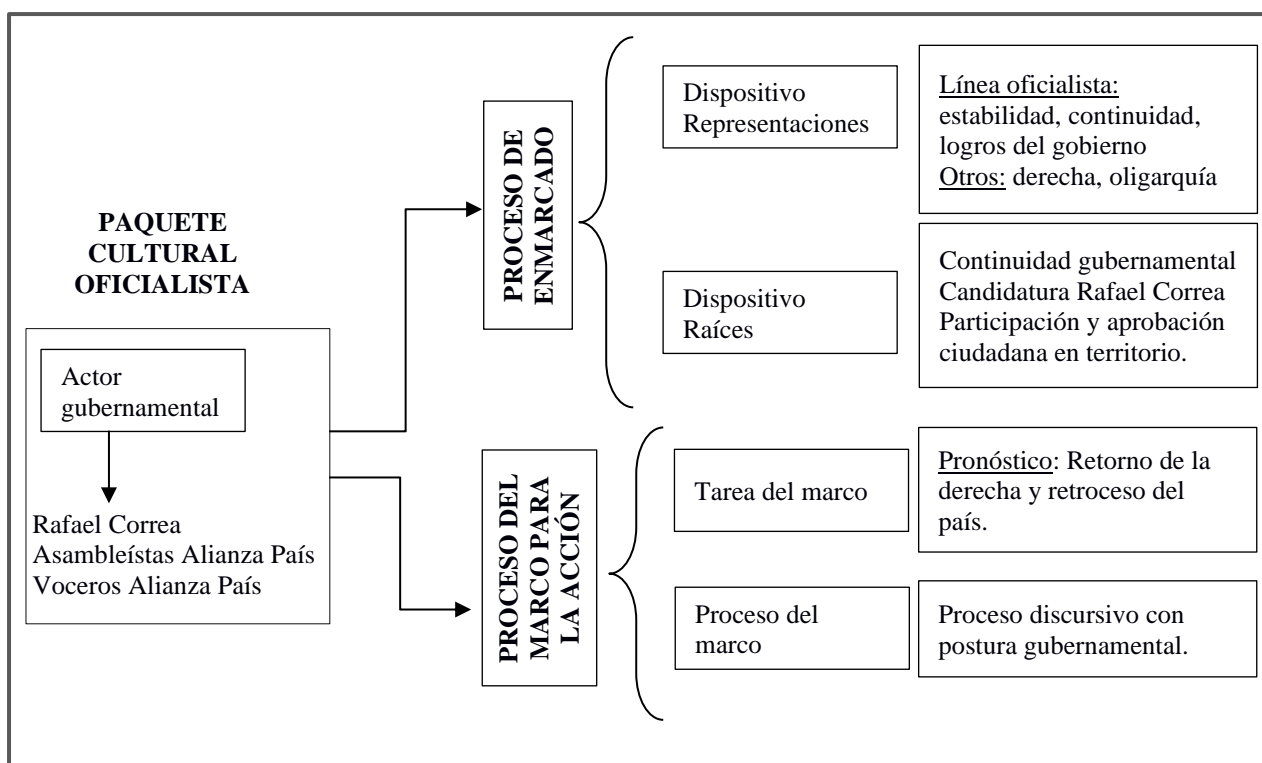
PAQUETE CULTURAL OFICIALISTA

Actor gubernamental

Rafael Correa
Asambleístas Alianza País
Voceros Alianza País

PROCESO DE ENMARCADO

Dispositivo Representaciones

Línea oficialista: estabilidad, continuidad, logros del gobierno
Otros: derecha, oligarquía

Dispositivo Raíces

Continuidad gubernamental
Candidatura Rafael Correa
Participación y aprobación ciudadana en territorio.

PROCESO DEL MARCO PARA LA ACCIÓN

Tarea del marco

Pronóstico: Retorno de la derecha y retroceso del país.

Proceso del marco

Proceso discursivo con postura gubernamental.